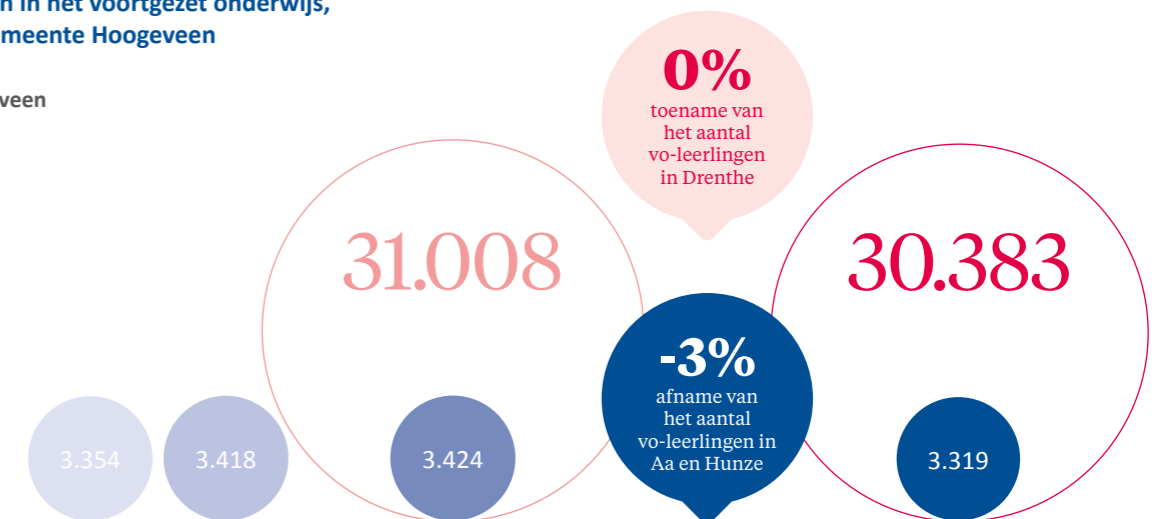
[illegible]n in het voortgezet onderwijs, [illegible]meente Hoogeveen

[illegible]veen

0%
toename van het aantal vo-leerlingen in Drenthe

31.008

30.383

-3%
afname van het aantal vo-leerlingen in Aa en Hunze

3.354

3.418

3.424

3.319